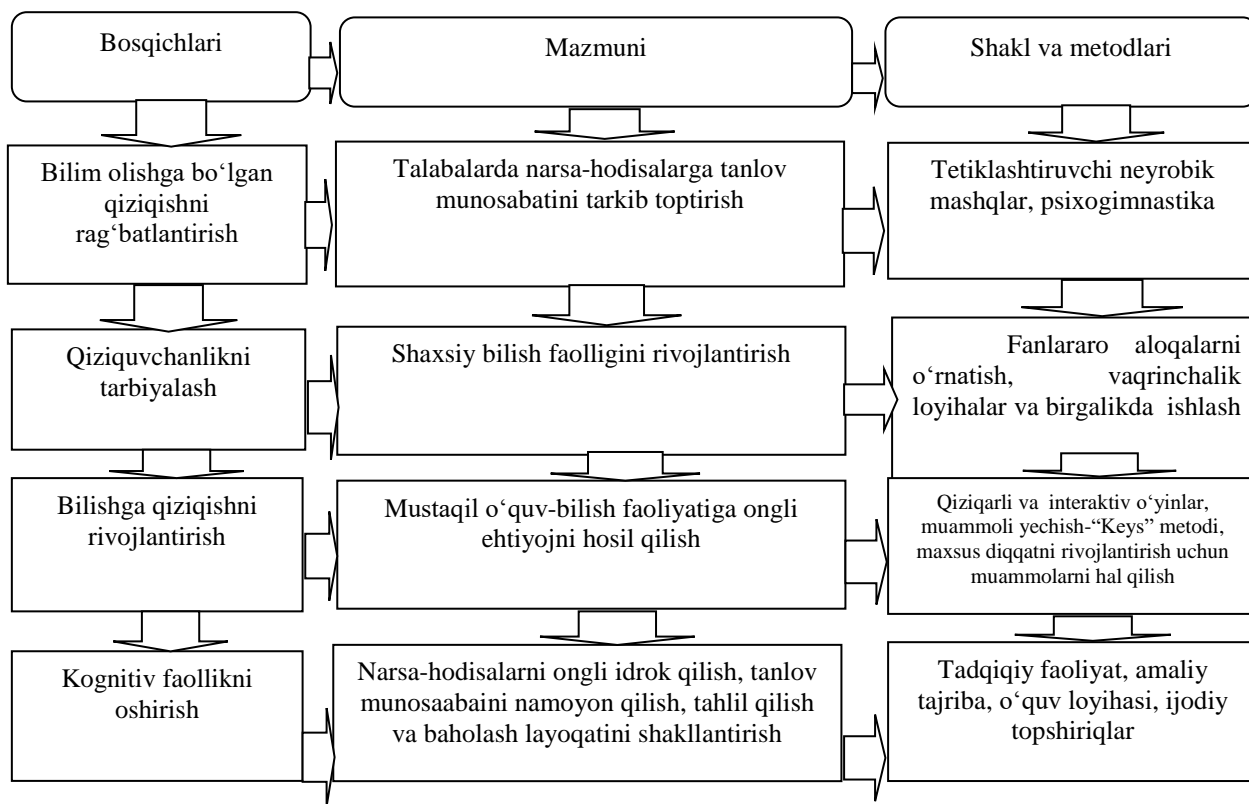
Bosqichlari

Mazmuni

Shakl va metodlari

Bilim olishga bo‘lgan qiziqishni rag‘batlantirish

Talabalarda narsa-hodisalarga tanlov munosabatini tarkib toptirish

Tetiklashtiruvchi neyrobik mashqlar, psixogimnastika

Qiziquvchanlikni tarbiyalash

Shaxsiy bilish faolligini rivojlantirish

Fanlararo aloqalarni o‘rnatish, vaqrinchalik loyihalar va birgalikda ishlash

Bilishga qiziqishni rivojlantirish

Mustaqil o‘quv-bilish faoliyatiga ongli ehtiyojni hosil qilish

Qiziqarli va interaktiv o‘yinlar, muammoli yechish-“Keys” metodi, maxsus diqqatni rivojlantirish uchun muammolarni hal qilish

Kognitiv faollikni oshirish

Narsa-hodisalarni ongli idrok qilish, tanlov munosaabaini namoyon qilish, tahlil qilish va baholash layoqatini shakllantirish

Tadqiqiy faoliyat, amaliy tajriba, o‘quv loyihasi, ijodiy topshiriqlar